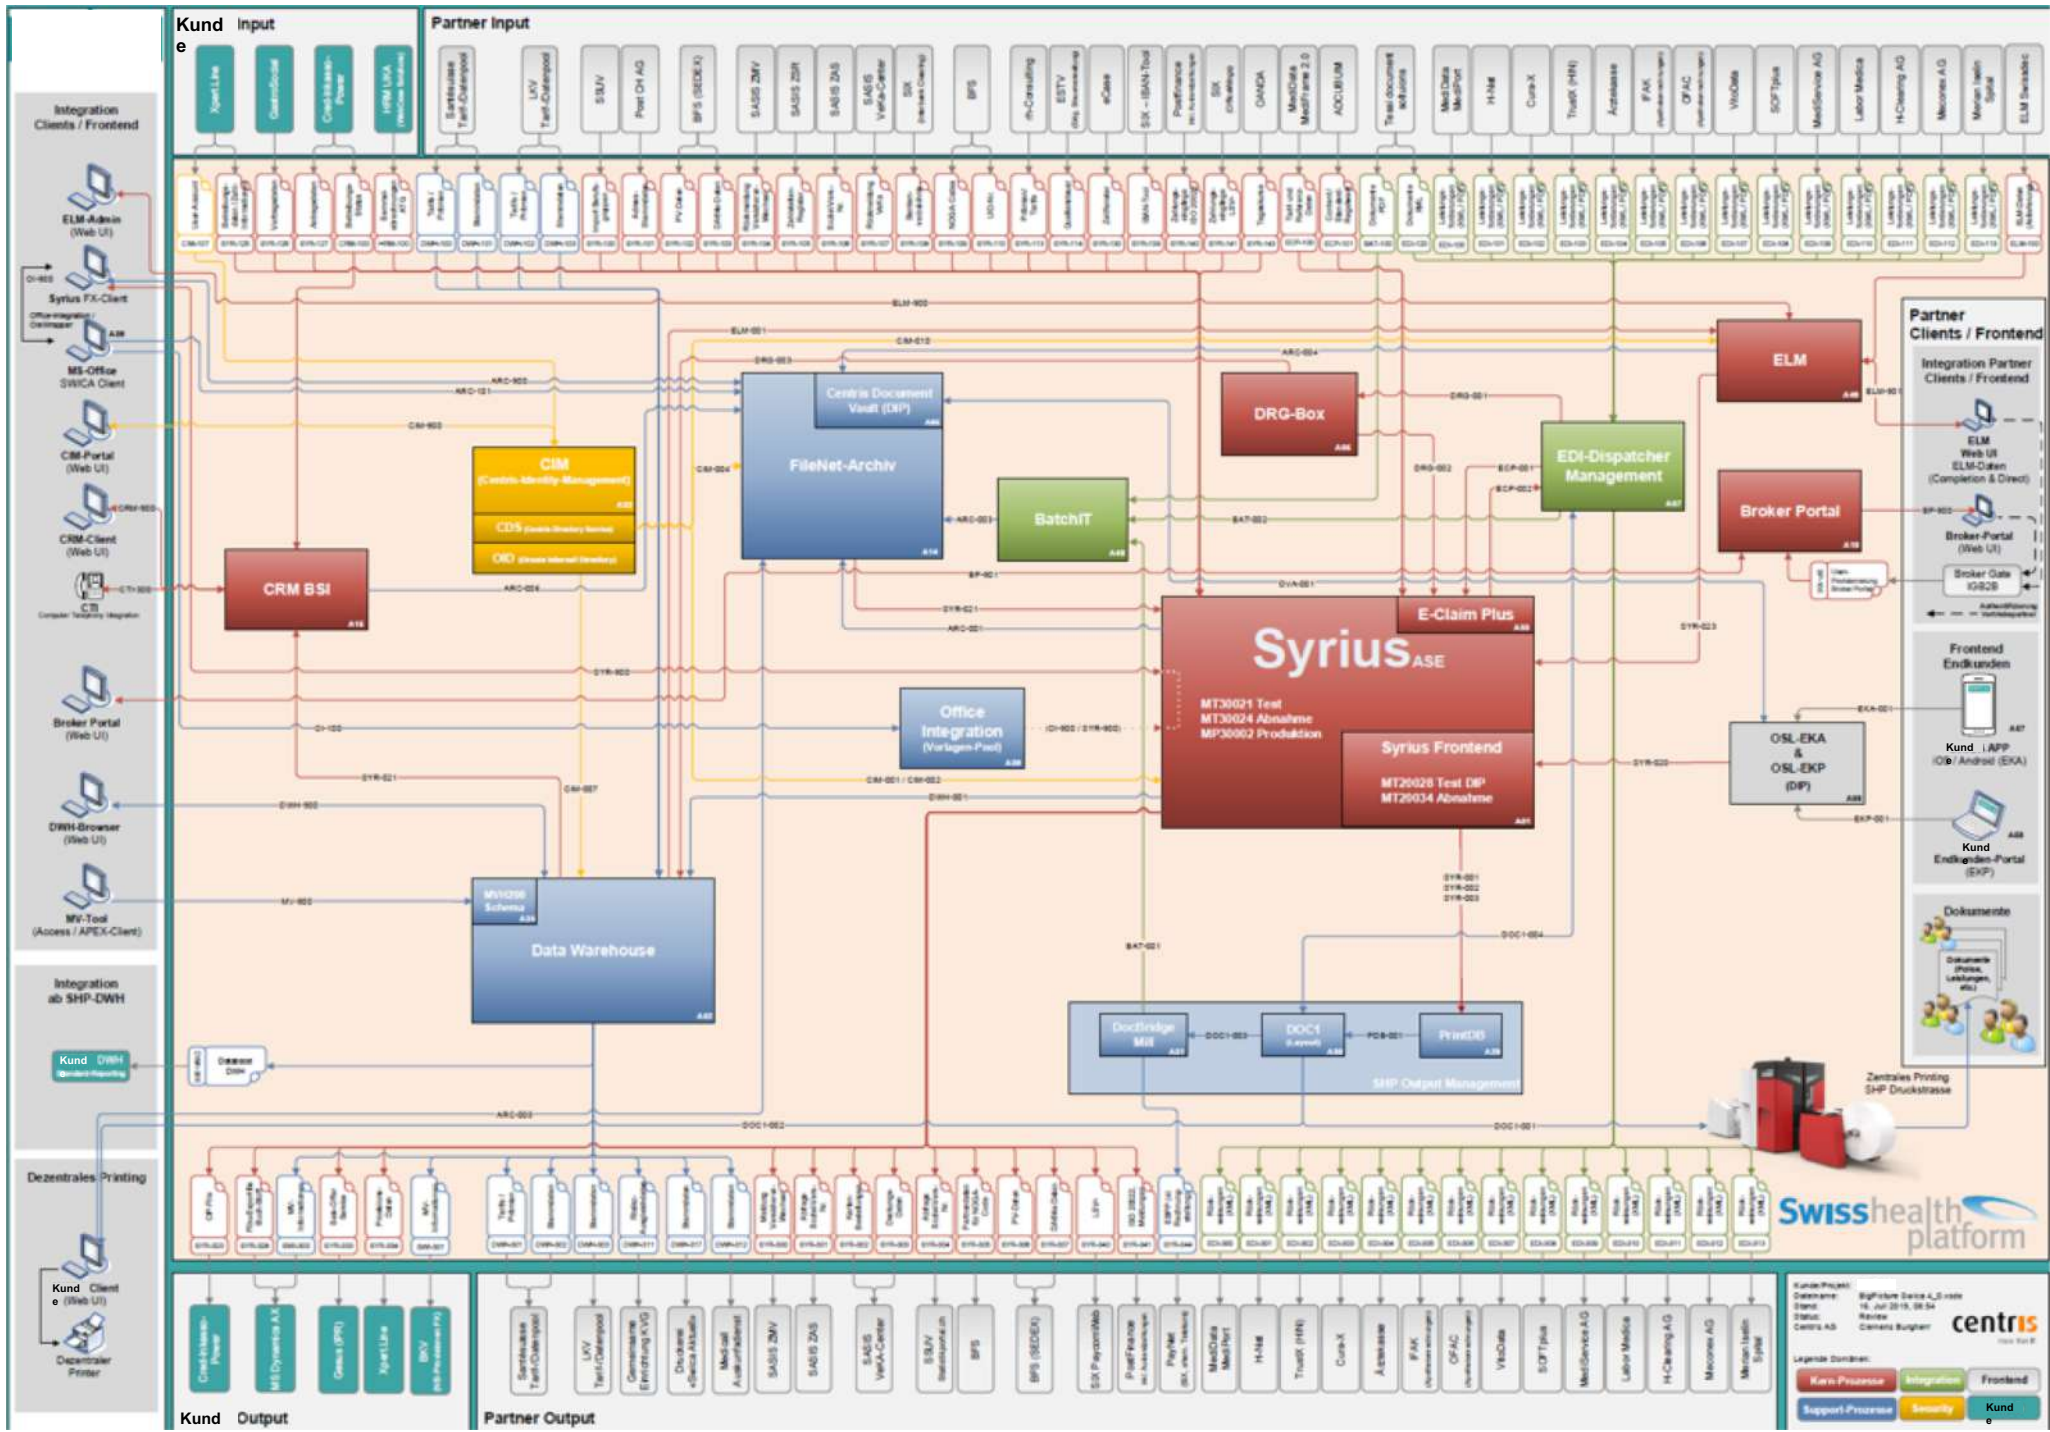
Kunde Input

Xpert.Line
GesmSocial
Cred-klasse-Power
HRM UKA

Partner Input

Santésuisse Tarif-Datenpool
LKV Tarif-Datenpool
SSUV
Post CH AG
BFS (SEDEX)
SASIS ZMV
SASIS ZSR
SASIS ZAS
SASIS VeKa-Center
SIX
BFS
m-Consulting
ESTV
eCase
SIX - IBAN-Tool
PostFinance
SIX
OANDA
MediData MediFrame 2.0
ADCUBUM
Teal document solutions
MediData MedPort
H-Net
Cura-X
TrustX (HIN)
Aerztekasse
FAK
OFAC
VitoData
SOFTplus
MediService AG
Labor Medica
H-Clearing AG
Meconex AG
Merian Iselin Spital
ELM Swissdec

Integration Clients / Frontend

ELM-Admin (Web UI)
Syrius FX-Client
MS-Office SWICA Client
CIM-Portal (Web UI)
CRM-Client (Web UI)
CTI Computer Telephony Integration
Broker Portal (Web UI)
DWH-Browser (Web UI)
MV-Tool (Access / APEX-Client)

Integration ab SHP-DWH

Kunde DWH

Dezentrales Printing

Kunde Client (Web UI)
Dezentraler Printer

ELM
DRG-Box
EDI-Dispatcher Management
Broker Portal
CIM (Centris-Identity-Management)
CDS
OID
FileNet-Archiv
Centris Document Vault (DIP)
BatchIT
CRM BSI
E-Claim Plus
Syrius ASE
MT30021 Test
MT30024 Abnahme
MP30002 Produktion
Syrius Frontend
MT20028 Test DIP
MT20034 Abnahme
Office Integration (Vorlagen-Pool)
OSL-EKA & OSL-EKP (DIP)
MV/ODS Schema
Data Warehouse
DocBridge Mill
DOC1 (Layout)
PrintDB
SHP Output Management
Database DWH

Partner Clients / Frontend
Integration Partner Clients / Frontend
ELM Web UI ELM-Daten (Completion & Direct)
Broker-Portal (Web UI)
Broker Gate IG828
Frontend Endkunden
Kunde APP iOS / Android (EKA)
Kunde Endkunden-Portal (EKP)
Dokumente
Zentrales Printing SHP Druckstrasse

Swisshealth platform

Kunde Output

Cred-klasse-Power
MS Dynamics AX
Gesus (IPR)
Xpert.Line
BKV

Partner Output

Santésuisse Tarif-Datenpool
LKV Tarif-Datenpool
Gemeinsame Einrichtung KVG
Diverse eService Aktuelle
Medicall Auskunftsdienst
SASIS ZMV
SASIS ZAS
SASIS VeKa-Center
SSUV
BFS
BFS (SEDEX)
SIX Paynet
PostFinance
Paynet
MediData MedPort
H-Net
TrustX (HIN)
Cura-X
Aerztekasse
FAK
OFAC
VitoData
SOFTplus
MediService AG
Labor Medica
H-Clearing AG
Meconex AG
Merian Iselin Spital

centris
Legende Domänen:
Kern-Prozesse
Integration
Frontend
Support-Prozesse
Security
Kunde